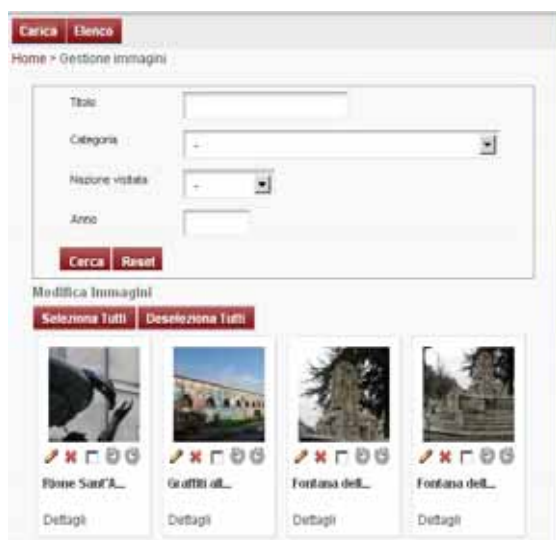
Carica Elenco

Home > Gestione immagini

Titolo

Categoria -

Nazione visitata -

Anno

Cerca Reset

Modifica Immagini

Seleziona Tutti Deseleziona Tutti

Rione Sant'A...
Dettagli

Graffiti all...
Dettagli

Fontana dell...
Dettagli

Fontana dell...
Dettagli